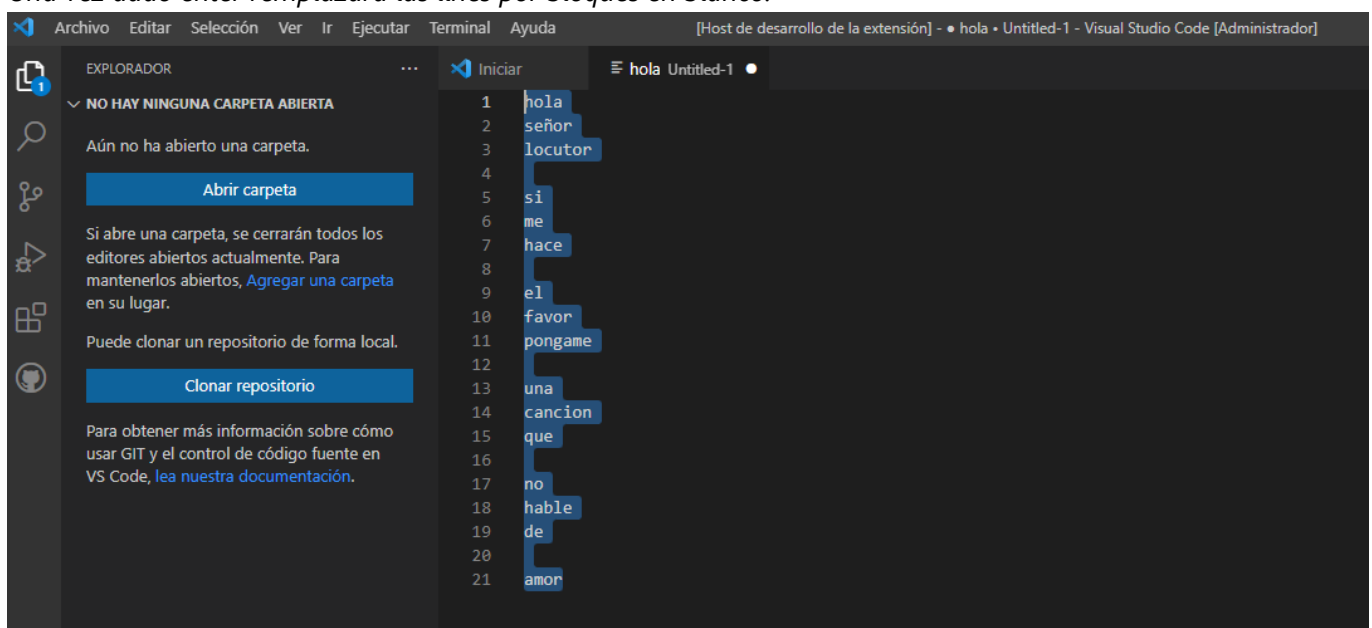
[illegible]

Archivo Editar Selección Ver Ir Ejecutar Terminal Ayuda [Host de desarrollo de la extensión] - • hola • Untitled-1 - Visual Studio Code [Administrador]

1

EXPLORADOR ···

NO HAY NINGUNA CARPETA ABIERTA

Aún no ha abierto una carpeta.

Abrir carpeta

Si abre una carpeta, se cerrarán todos los editores abiertos actualmente. Para mantenerlos abiertos, Agregar una carpeta en su lugar.

Puede clonar un repositorio de forma local.

Clonar repositorio

Para obtener más información sobre cómo usar GIT y el control de código fuente en VS Code, lea nuestra documentación.

Iniciar

hola Untitled-1

1 hola
2 señor
3 locutor
4
5 si
6 me
7 hace
8
9 el
10 favor
11 pongame
12
13 una
14 cancion
15 que
16
17 no
18 hable
19 de
20
21 amor